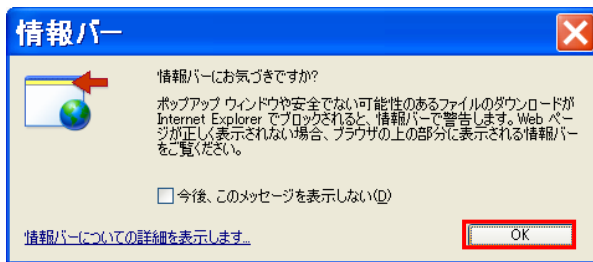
情報バー

情報バーにお気づきですか?

ポップアップ ウィンドウや安全でない可能性のあるファイルのダウンロードが Internet Explorer でブロックされると、情報バーで警告します。Web ページが正しく表示されない場合、ブラウザの上の部分に表示される情報バーをご覧ください。

☐ 今後、このメッセージを表示しない(D)

情報バーについての詳細を表示します...

OK